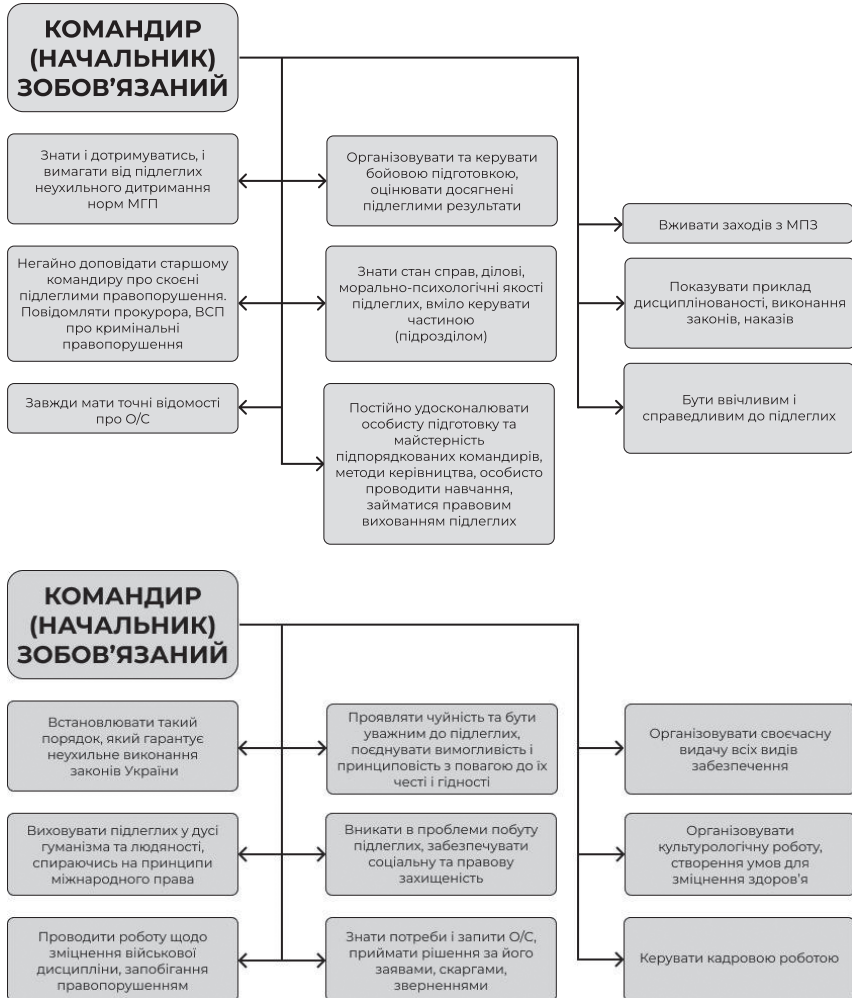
КОМАНДИР (НАЧАЛЬНИК) ЗОБОВ'ЯЗАНИЙ

Знати і дотримуватись, і вимагати від підлеглих неухильного дитримання норм МГП

Негайно доповідати старшому командиру про скоєні підлеглими правопорушення. Повідомляти прокурора, ВСП про кримінальні правопорушення

Завжди мати точні відомості про О/С

Організовувати та керувати бойовою підготовкою, оцінювати досягнені підлеглими результати

Знати стан справ, ділові, морально-психологічні якості підлеглих, вміло керувати частиною (підрозділом)

Постійно удосконалювати особисту підготовку та майстерність підпорядкованих командирів, методи керівництва, особисто проводити навчання, займатися правовим вихованням підлеглих

Вживати заходів з МПЗ

Показувати приклад дисциплінованості, виконання законів, наказів

Бути ввічливим і справедливим до підлеглих

КОМАНДИР (НАЧАЛЬНИК) ЗОБОВ'ЯЗАНИЙ

Встановлювати такий порядок, який гарантує неухильне виконання законів України

Виховувати підлеглих у дусі гуманізма та людяності, спираючись на принципи міжнародного права

Проводити роботу щодо зміцнення військової дисципліни, запобігання правопорушенням

Проявляти чуйність та бути уважним до підлеглих, поєднувати вимогливість і принциповість з повагою до їх честі і гідності

Вникати в проблеми побуту підлеглих, забезпечувати соціальну та правову захищеність

Знати потреби і запити О/С, приймати рішення за його заявами, скаргами, зверненнями

Організовувати своєчасну видачу всіх видів забезпечення

Організовувати культурологічну роботу, створення умов для зміцнення здоров'я

Керувати кадровою роботою